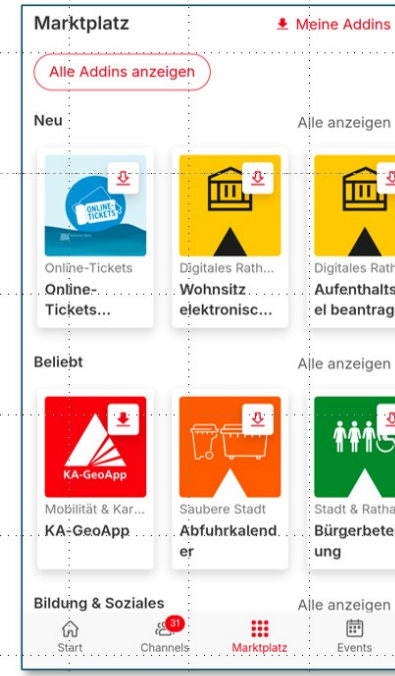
Marktplatz

Meine Addins

Alle Addins anzeigen

Neu

Alle anzeigen

ONLINE-TICKETS

Online-Tickets

Online-Tickets...

Digitales Rath

Wohnsitz elektronisc...

Digitales Rath

Aufenthalts el beantrag

Beliebt

Alle anzeigen

KA-GeoApp

Mobilität & Kar...

KA-GeoApp

Saubere Stadt

Abfuhrkalender

Stadt & Ratha

Bürgerbeteung

Bildung & Soziales

Alle anzeigen

Start

31

Channels

Marktplatz

Events